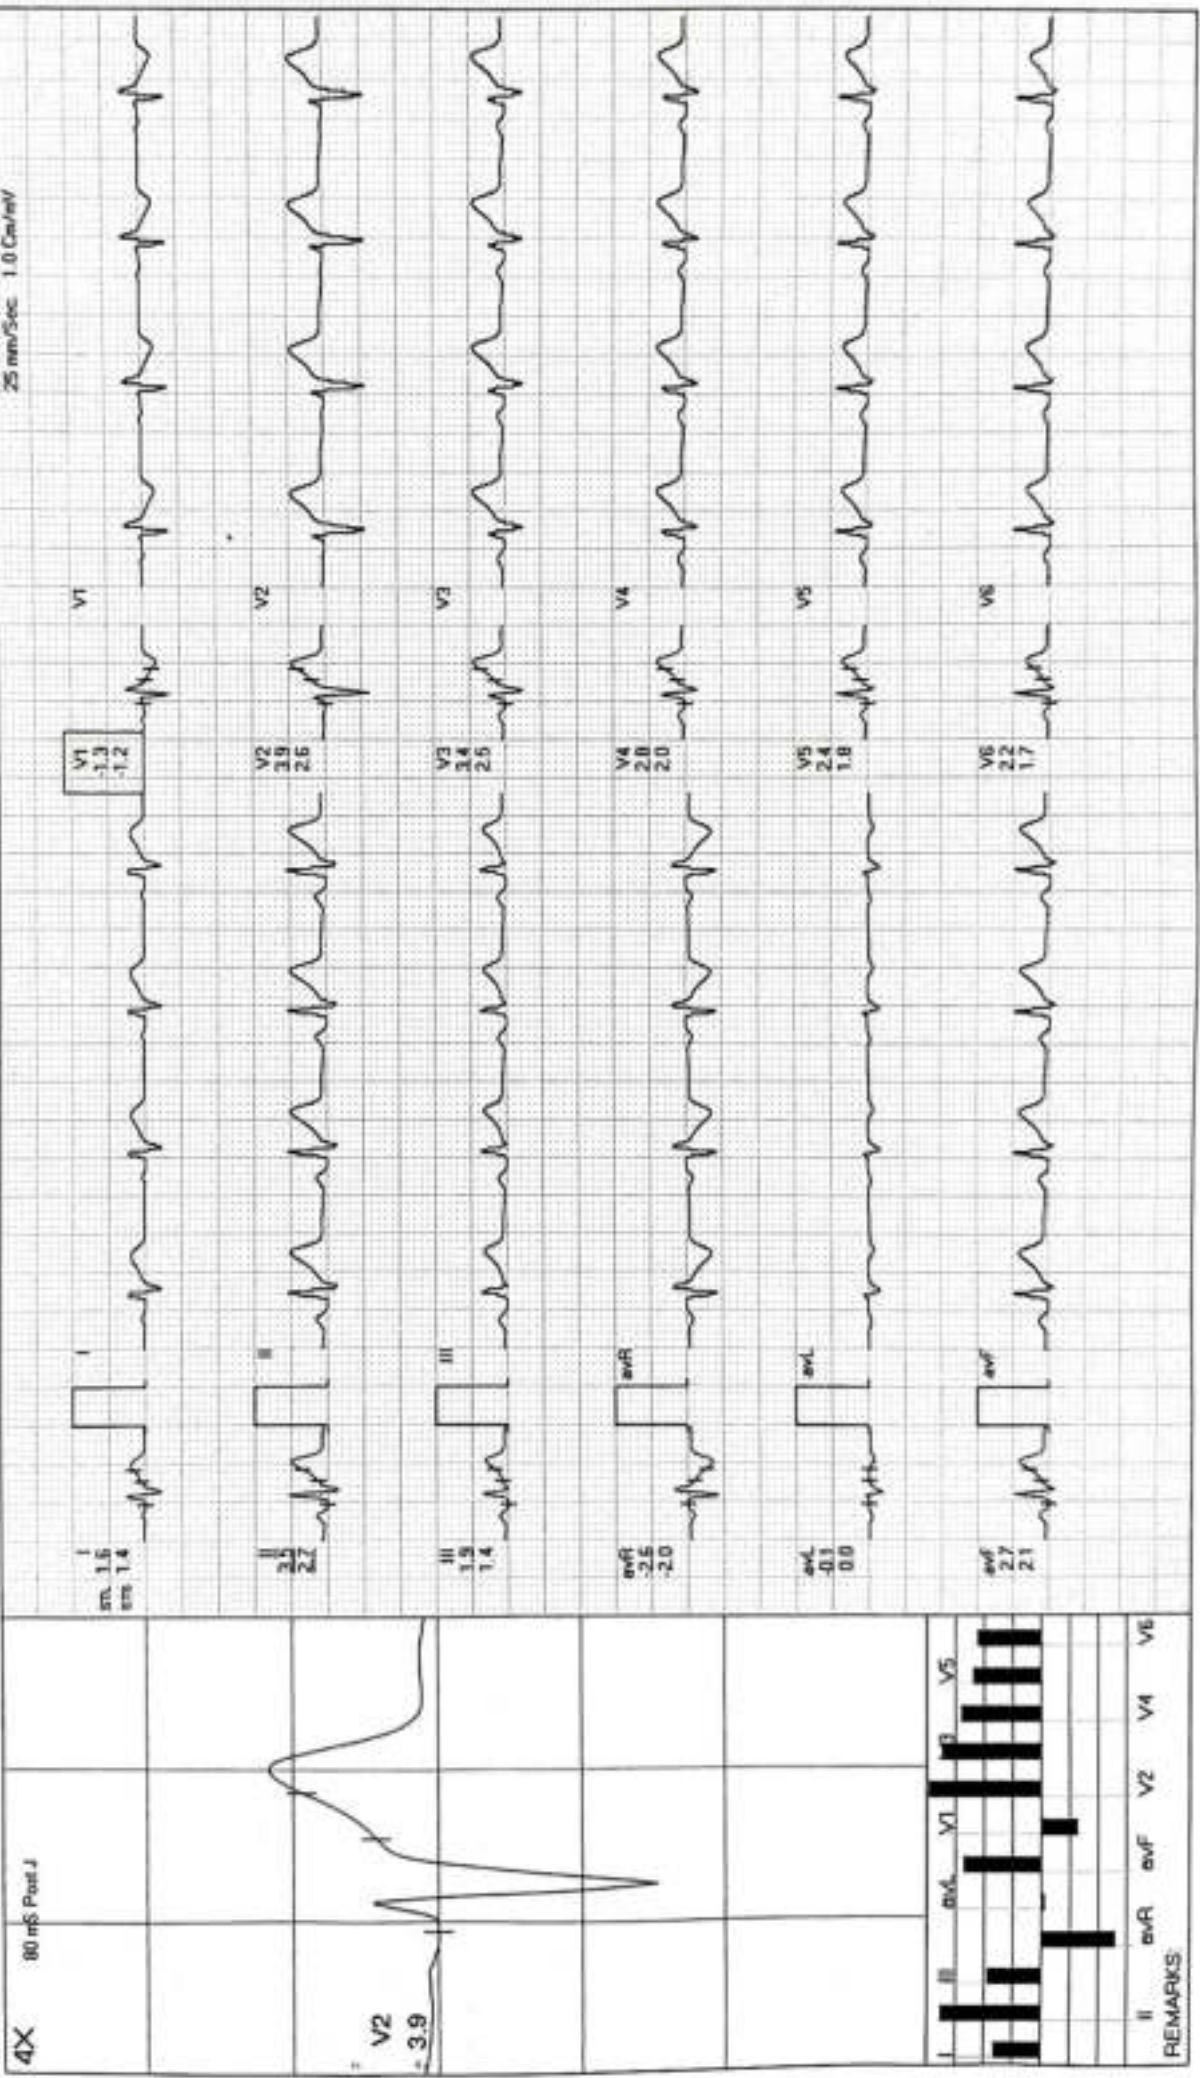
4X
80 mS Post J
V2
3.9

I II III avR avL avF V1 V2 V3 V4 V5 V6
REMARKS

I
m 1.6
m 1.4

II
3.5
2.7

III
1.9
1.4

avR
-2.6
-2.0

avL
-0.1
0.0

avF
2.7
2.1

I
II
III
avR
avL
avF

V1
-1.3
-1.2

V2
3.9
2.6

V3
3.4
2.5

V4
2.8
2.0

V5
2.4
1.8

V6
2.2
1.7

V1
V2
V3
V4
V5
V6

25 mm/Sec 1.0 Cm/mV